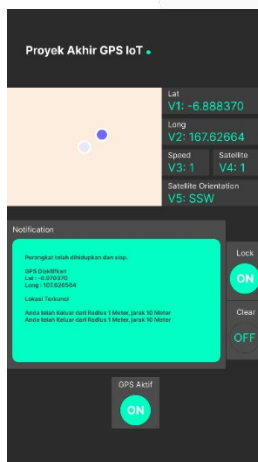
Proyek Akhir GPS IoT

Lat
V1: -6.888370

Long
V2: 167.62664

Speed
V3: 1

Satellite
V4: 1

Satellite Orientation
V5: SSW

Notification

Perangkat telah dihidupkan dan siap.

GPS Diaktifkan
Lat : -6.970370
Long : 107.626564

Lokasi Terkunci

Anda telah Keluar dari Radius 1 Meter, jarak 10 Meter
Anda telah Keluar dari Radius 1 Meter, jarak 10 Meter

Lock
ON

Clear
OFF

GPS Aktif
ON